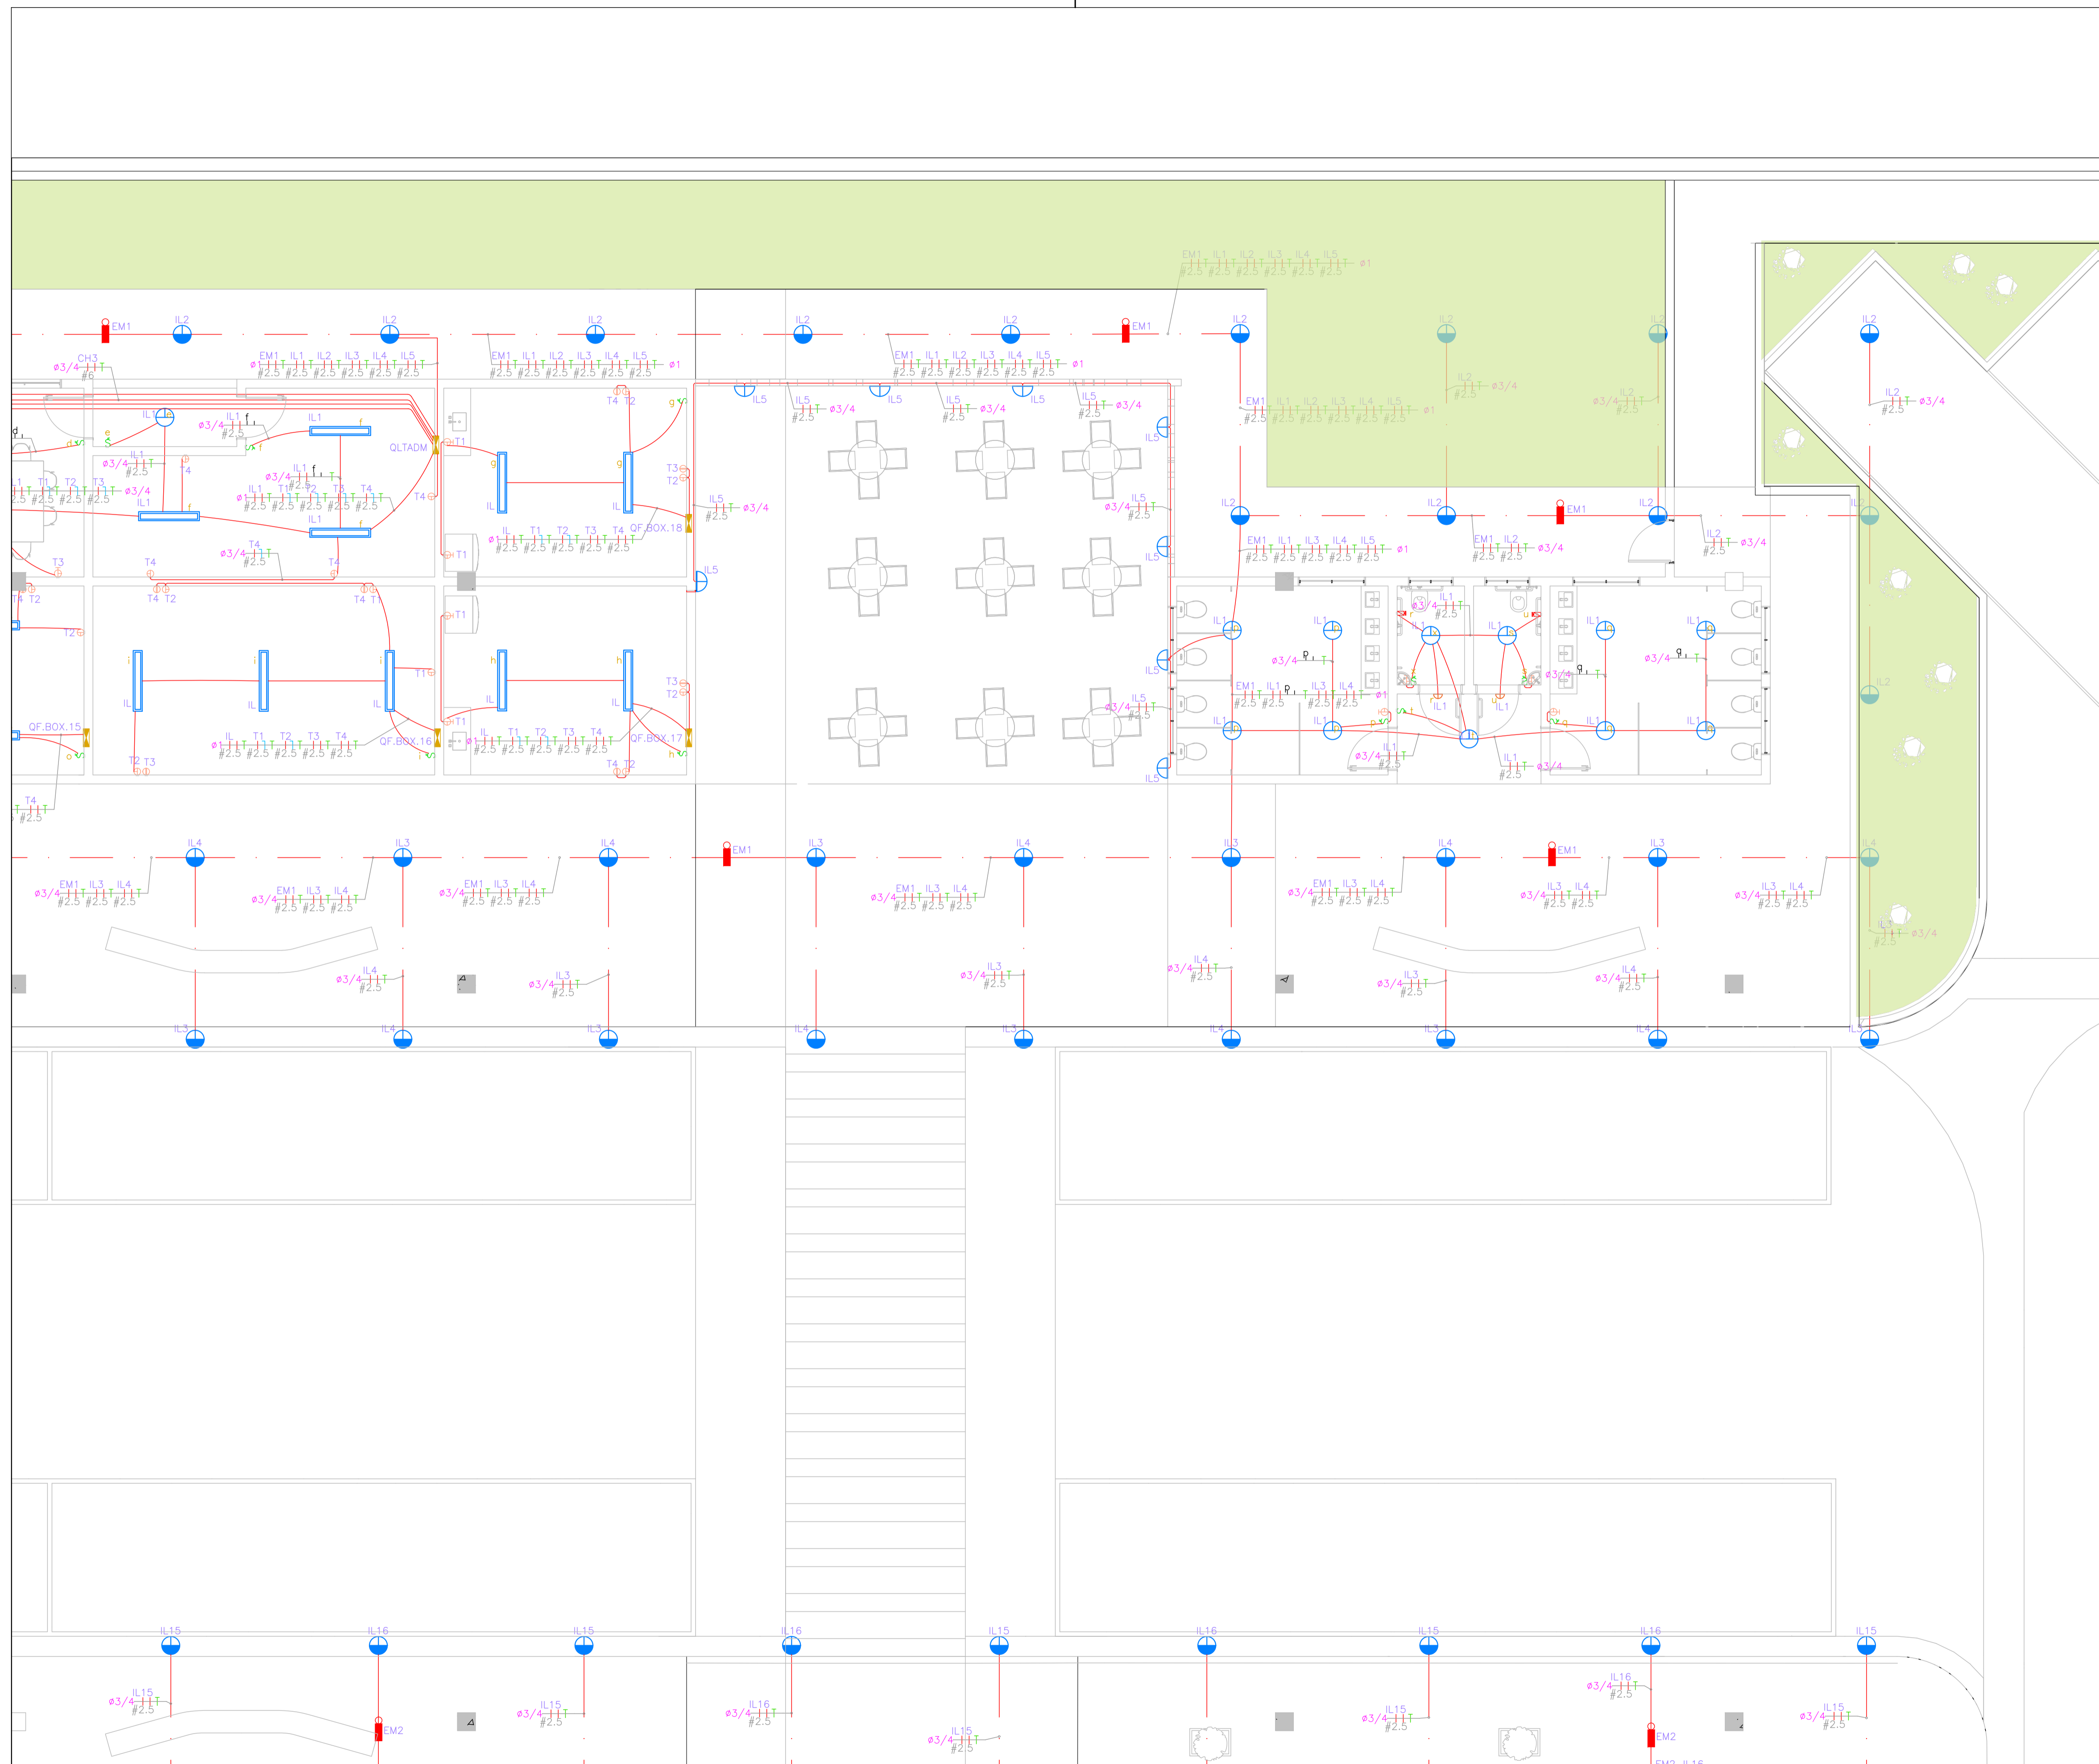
EM1 IL1 IL2 IL3 IL4 IL5
#2.5 #2.5 #2.5 #2.5 #2.5 #2.5 ø1

EM1 IL2 IL2 IL2 IL2 EM1 IL2 IL2 IL2 IL2

CH3
ø3/4 #6

EM1 IL1 IL2 IL3 IL4 IL5
ø1 #2.5 #2.5 #2.5 #2.5 #2.5 #2.5

EM1 IL1 IL2 IL3 IL4 IL5
#2.5 #2.5 #2.5 #2.5 #2.5 #2.5 ø1

EM1 IL1 IL2 IL3 IL4 IL5
#2.5 #2.5 #2.5 #2.5 #2.5 #2.5 ø1

IL5 IL5 IL5 IL5

IL5 ø3/4 #2.5
IL5 ø3/4 #2.5
IL5 ø3/4 #2.5

IL2 ø3/4 #2.5

EM1 IL1 IL2 IL3 IL4 IL5
#2.5 #2.5 #2.5 #2.5 #2.5 #2.5 ø1

IL2 ø3/4 #2.5
IL2 ø3/4 #2.5

QLTADM

IL1 ø3/4 #2.5
IL1 ø3/4 #2.5

IL1 T1 T2 T3 ø3/4
#2.5 #2.5 #2.5 #2.5

IL1 ø3/4 #2.5
IL1 T1 T2 T3 T4
ø1 #2.5 #2.5 #2.5 #2.5 #2.5

T4 ø3/4 #2.5

T3 T4 T2 T4 T2 T4 T

IL5 ø3/4 #2.5

IL T1 T2 T3 T4
ø1 #2.5 #2.5 #2.5 #2.5 #2.5

QF.BOX.18

IL5 ø3/4 #2.5

IL2 IL2 EM1 IL2 IL2

EM1 IL1 IL3 IL4 IL5
#2.5 #2.5 #2.5 #2.5 #2.5 ø1

EM1 IL2
#2.5 #2.5 ø3/4

IL2 #2.5 ø3/4

QF.BOX.15

QF.BOX.16

QF.BOX.17

IL T1 T2 T3 T4
ø1 #2.5 #2.5 #2.5 #2.5 #2.5

IL T1 T2 T3 T4
ø1 #2.5 #2.5 #2.5 #2.5 #2.5

T2 T3

IL5 ø3/4 #2.5

IL1 ø3/4 #2.5

EM1 IL1 IL3 IL4
#2.5 #2.5 #2.5 #2.5 ø1

IL1 ø3/4 #2.5
IL1 ø3/4 #2.5
IL1 ø3/4

T4 #2.5

IL4 IL3 IL4 EM1 IL3 IL4 IL3 IL4 EM1 IL3 IL4

EM1 IL3 IL4
ø3/4 #2.5 #2.5 #2.5

EM1 IL3 IL4
ø3/4 #2.5 #2.5 #2.5

EM1 IL3 IL4
ø3/4 #2.5 #2.5 #2.5

EM1 IL3 IL4
ø3/4 #2.5 #2.5 #2.5

EM1 IL3 IL4
ø3/4 #2.5 #2.5 #2.5

IL3 IL4
ø3/4 #2.5 #2.5

IL3 IL4
ø3/4 #2.5 #2.5

IL4 ø3/4 #2.5
IL3 ø3/4 #2.5
IL3 ø3/4 #2.5
IL4 ø3/4 #2.5
IL3 ø3/4 #2.5
IL4 ø3/4 #2.5

IL4 ø3/4 #2.5

IL3 IL4 IL3 IL4 IL3 IL4 IL3 IL4 IL3

IL15 IL16 IL15 IL16 IL15 IL16 IL15 IL16 IL15

IL15 ø3/4 #2.5
IL15 ø3/4 #2.5
IL16 ø3/4 #2.5
IL15 ø3/4 #2.5
IL15 ø3/4 #2.5
IL16 ø3/4 #2.5
IL15 ø3/4 #2.5

EM2
EM2